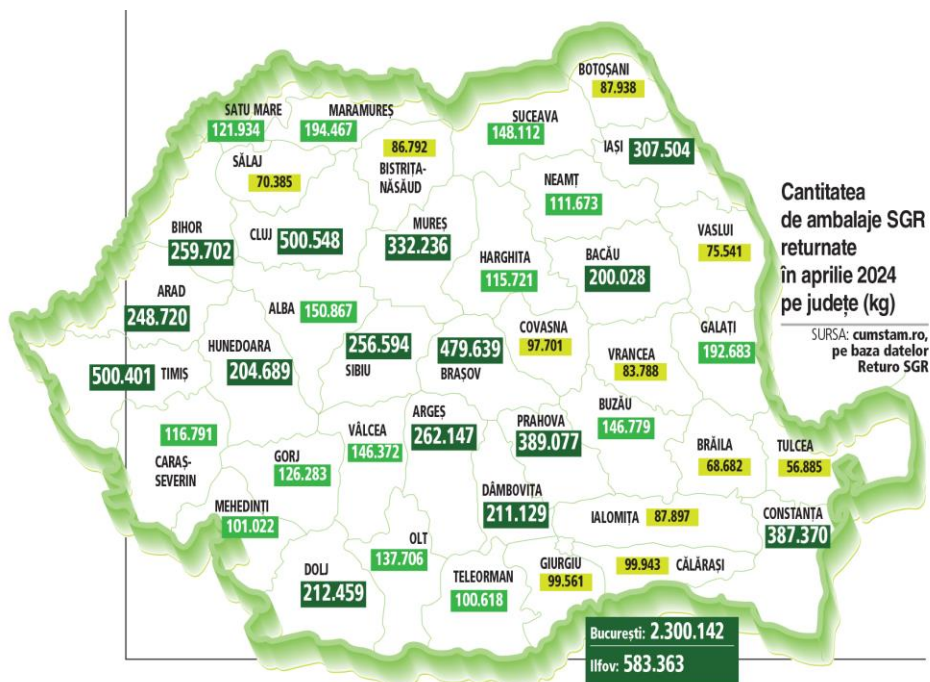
BOTOȘANI
87.938

SATU MARE
121.934

MARAMUREȘ
194.467

SUCEAVA
148.112

IAȘI
307.504

86.792
BISTRIȚA-NĂSĂUD

SĂLAJ
70.385

NEAMȚ
111.673

Cantitatea de ambalaje SGR returnate în aprilie 2024 pe județe (kg)

BIHOR
259.702

CLUJ
500.548

MUREȘ
332.236

HARGHITA
115.721

BACĂU
200.028

VASLUI
75.541

ARAD
248.720

ALBA
150.867

GALAȚI
192.683

SURSA: cumstam.ro, pe baza datelor Returo SGR

COVASNA
97.701

HUNEDOARA
204.689

256.594
SIBIU

479.639
BRAȘOV

VRANCEA
83.788

500.401
TIMIȘ

BUZĂU
146.779

PRAHOVA
389.077

ARGEȘ
262.147

VÂLCEA
146.372

116.791

BRĂILA
68.682

TULCEA
56.885

CARAȘ-SEVERIN

GORJ
126.283

DÂMBOVIȚA
211.129

MEHEDINȚI
101.022

IALOMIȚA
87.897

CONSTANȚA
387.370

OLT
137.706

DOLJ
212.459

TELEORMAN
100.618

GIURGIU
99.561

99.943
CĂLĂRAȘI

București: 2.300.142
Ilfov: 583.363